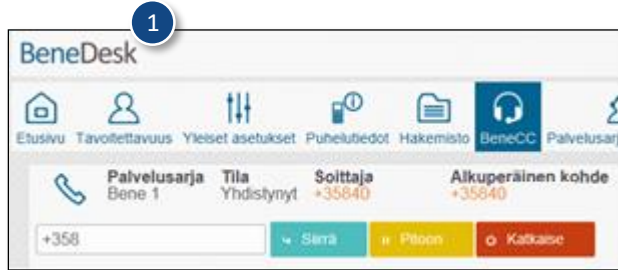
1

BeneDesk

Etusivu Tavoitettavuus Yleiset asetukset Puhelutiedot Hakemisto BeneCC Palvelusarj

Palvelusarja
Bene 1

Tila
Yhdistynyt

Soittaja
+35840

Alkuperäinen kohde
+35840

+358

Siirrä

Pitoon

Katkaise